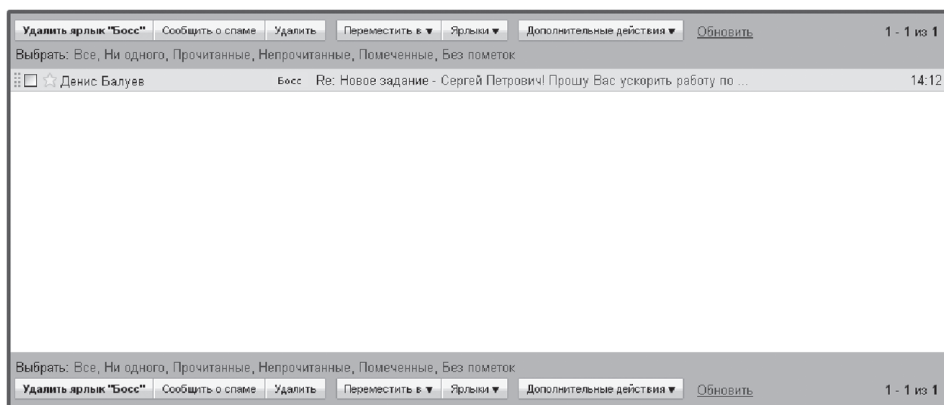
Удалить ярлык "Босс" Сообщить о спаме Удалить Переместить в ▾ Ярлыки ▾ Дополнительные действия ▾ Обновить 1 - 1 из 1

Выбрать: Все, Ни одного, Прочитанные, Непрочитанные, Помеченные, Без пометок

Денис Балуев Босс Re: Новое задание - Сергей Петрович! Прошу Вас ускорить работу по ... 14:12

Выбрать: Все, Ни одного, Прочитанные, Непрочитанные, Помеченные, Без пометок

Удалить ярлык "Босс" Сообщить о спаме Удалить Переместить в ▾ Ярлыки ▾ Дополнительные действия ▾ Обновить 1 - 1 из 1